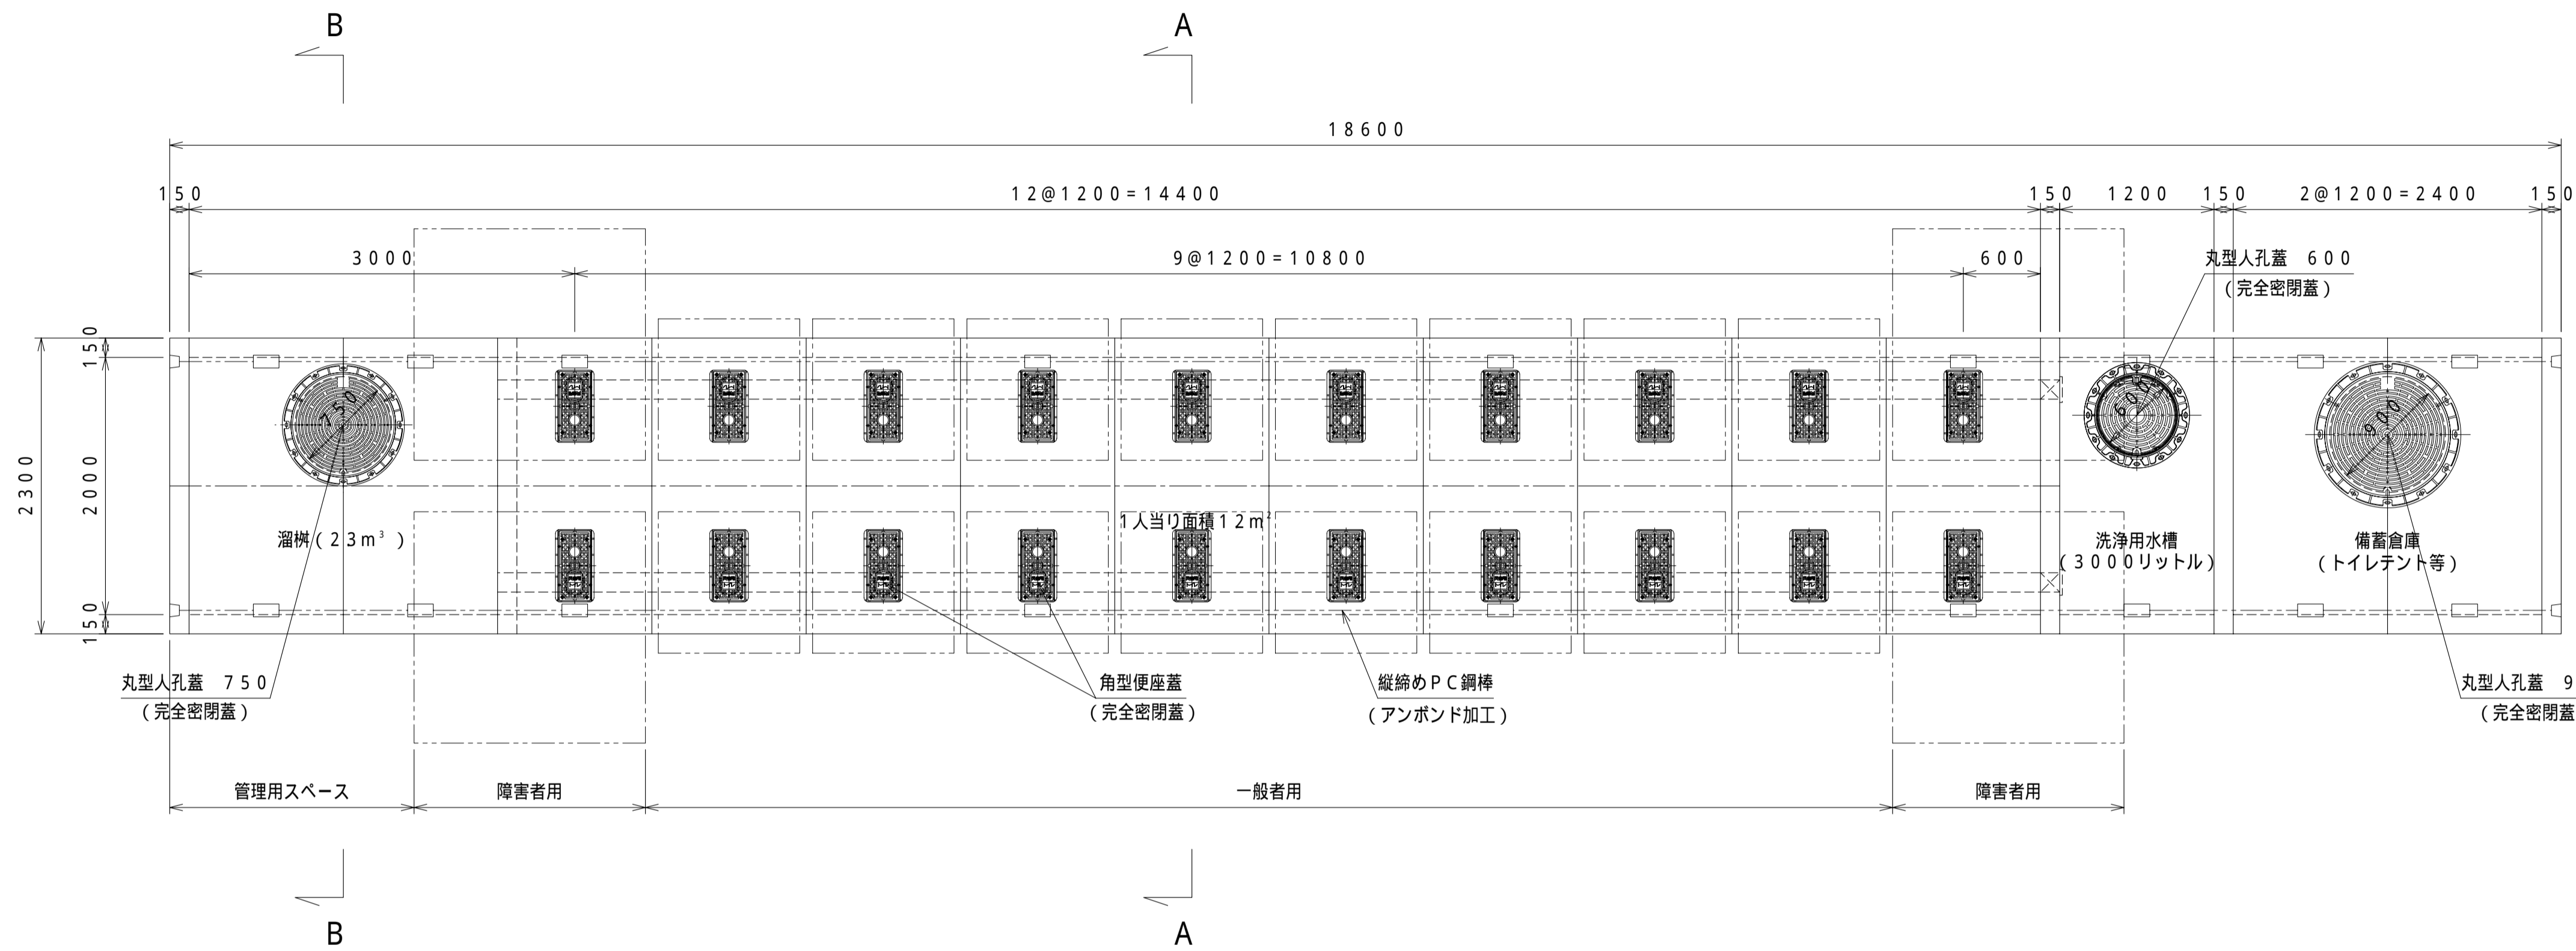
B
A
18600
150
12@1200=14400
150
1200
150
2@1200=2400
150
3000
9@1200=10800
600
丸型人孔蓋 600
(完全密閉蓋)
150
2300
2000
150
750
600
900
1人当り面積12$m^2$
溜桝($23m^3$)
洗浄用水槽
(3000リットル)
備蓄倉庫
(トイレテント等)
丸型人孔蓋 750
(完全密閉蓋)
角型便座蓋
(完全密閉蓋)
縦締めPC鋼棒
(アンボンド加工)
丸型人孔蓋 9
(完全密閉蓋
管理用スペース
障害者用
一般者用
障害者用
B
A